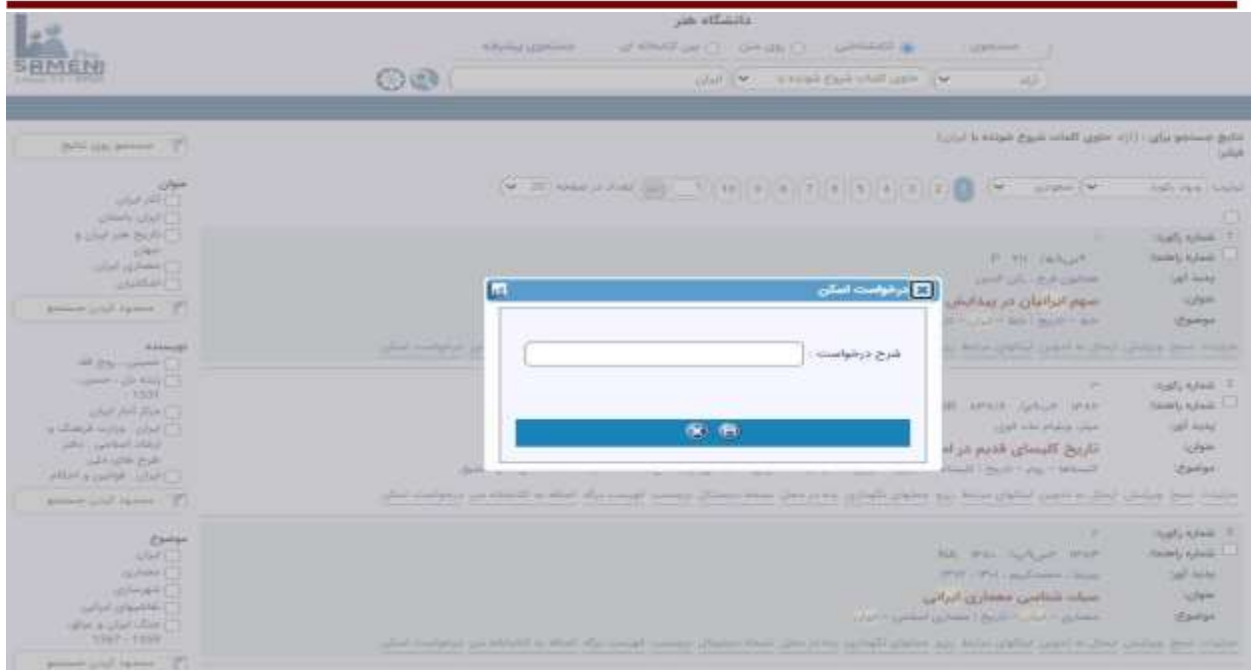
دانشگاه هنر

SAMENI

جستجو
کلمه‌ای
روی متن
بین کتابخانه ای
جستجوی پیشرفته

ایران
حاوی کلمات شروع شونده با
آزاد

نتایج جستجو برای : (آزاد حاوی کلمات شروع شونده با ایران)
فیلتر:

1 2 3 4 5 6 7 8 9 10
تعداد در صفحه 20

شماره رکورد:
شماره راهنما:
پدید آور:
عنوان:
موضوع:

سهم ایرانیان در پیدایش

تاریخ کلیسای قدیم در ا

سبک شناسی معماری ایرانی

درخواست اسکن

شرح درخواست :

جستجو روی نتایج

عنوان
آثار ایران
ایران باستان
تاریخ هنر ایران و جهان
معماری ایران
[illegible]
محدود کردن جستجو

نویسنده
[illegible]
مرکز آمار ایران
ایران . وزارت فرهنگ و ارشاد اسلامی . دفتر طرح های ملی
ایران . قوانین و احکام
محدود کردن جستجو

موضوع
ایران
معماری
شهرسازی
نقاشیهای ایرانی
جنگ ایران و عراق 1367 - 1359
محدود کردن جستجو